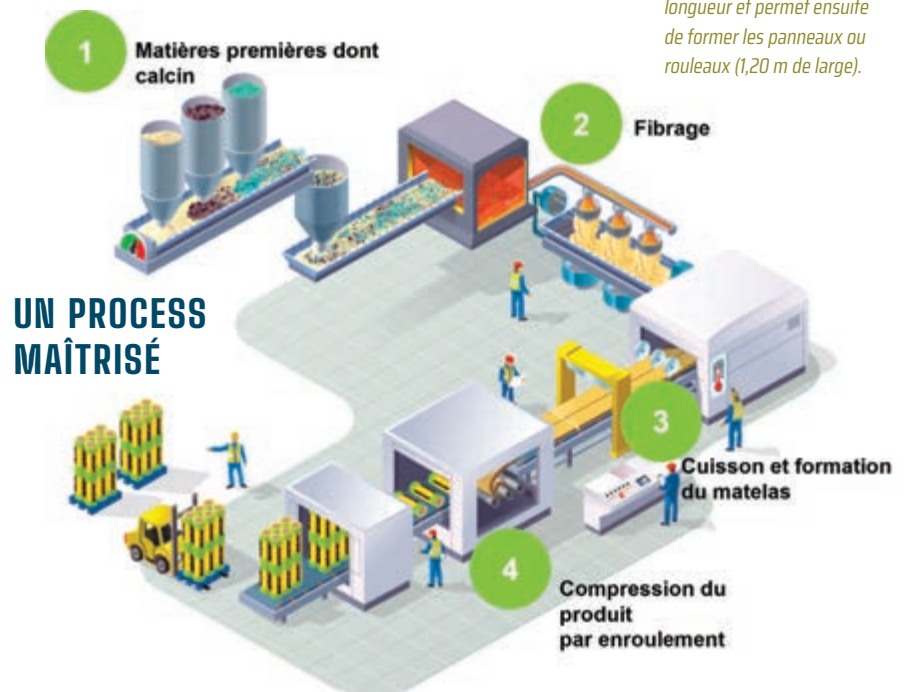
longueur et permet ensuite de former les panneaux ou rouleaux (1,20 m de large).

1 Matières premières dont calcin

2 Fibrage

UN PROCESS MAÎTRISÉ

3 Cuisson et formation du matelas

4 Compression du produit par enroulement